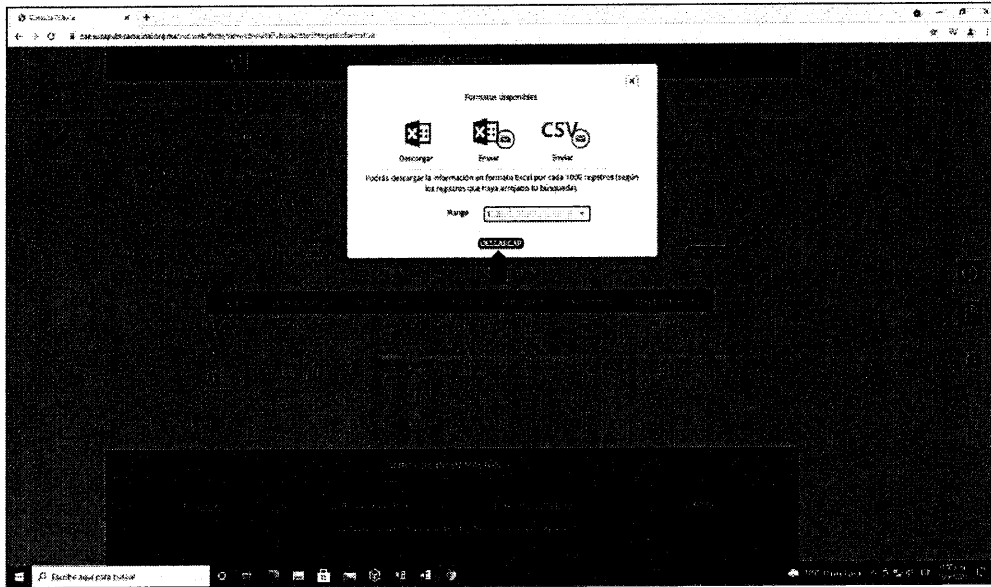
Consulta Pública

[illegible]

(x)

Formatos disponibles

CSV

Descargar

Enviar

Enviar

Podrás descargar la información en formato Excel por cada 1000 registros (según los registros que haya arrojado tu búsqueda).

Rango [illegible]

DESCARGAR

Escribe aquí para buscar